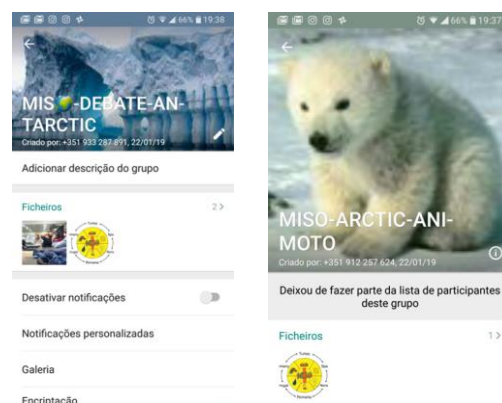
66% 19:38

MIS -DEBATE-ANTARCTIC

Criado por: +351 933 287 891, 22/01/19

Adicionar descrição do grupo

Ficheiros 2 >

Desativar notificações

Notificações personalizadas

Galeria

Encriptação

66% 19:37

MISO-ARCTIC-ANIMOTO

Criado por: +351 912 257 624, 22/01/19

Deixou de fazer parte da lista de participantes deste grupo

Ficheiros 1 >